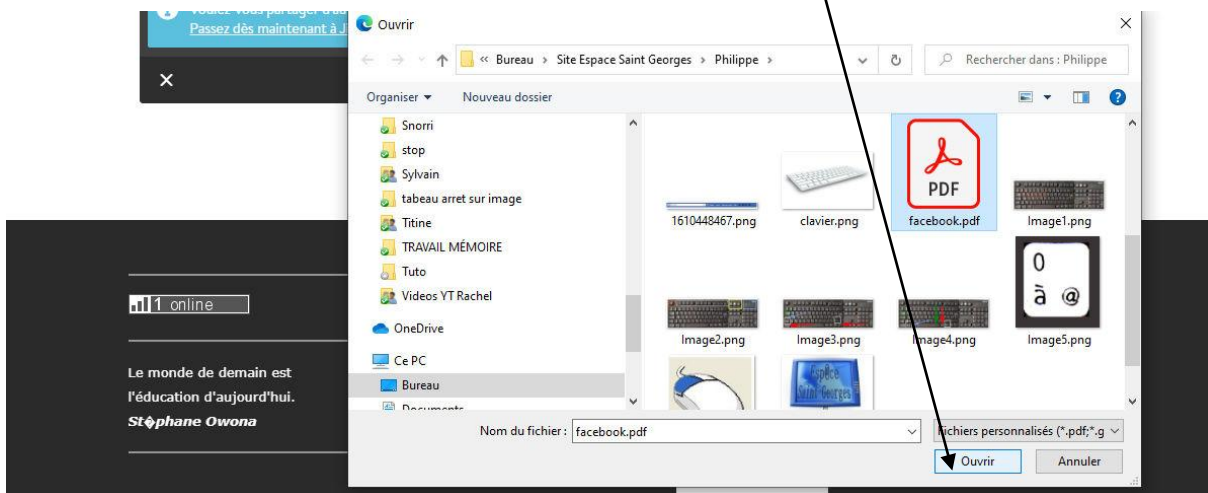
Passez dès maintenant à J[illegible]

Ouvrir

« Bureau › Site Espace Saint Georges › Philippe ›

Rechercher dans : Philippe

Organiser ▾ Nouveau dossier

Snorri
stop
Sylvain
tabeau arret sur image
Titine
TRAVAIL MÉMOIRE
Tuto
Videos YT Rachel
OneDrive
Ce PC
Bureau
Documents

1610448467.png
clavier.png
PDF
facebook.pdf
Image1.png
Image2.png
Image3.png
Image4.png
0
à @
Image5.png

Nom du fichier : facebook.pdf
Fichiers personnalisés (*.pdf;*.g
Ouvrir
Annuler

1 online

Le monde de demain est l'éducation d'aujourd'hui.
St�phane Owona